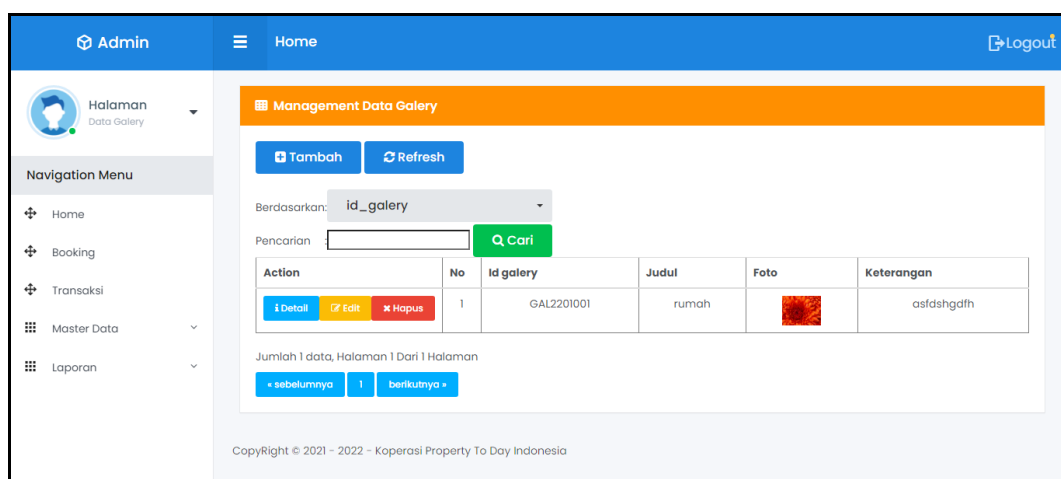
Admin

Home

Logout

Halaman
Data Galery

Navigation Menu

Home

Booking

Transaksi

Master Data

Laporan

Management Data Galery

Tambah Refresh

Berdasarkan: id_galery

Pencarian :

Cari

| Action | No | Id galery | Judul | Foto | Keterangan |
|---|---|---|---|---|---|
| Detail Edit Hapus | 1 | GAL2201001 | rumah | | asfdshgdfh |

Jumlah 1 data, Halaman 1 Dari 1 Halaman

« sebelumnya 1 berikutnya »

CopyRight © 2021 - 2022 - Koperasi Property To Day Indonesia